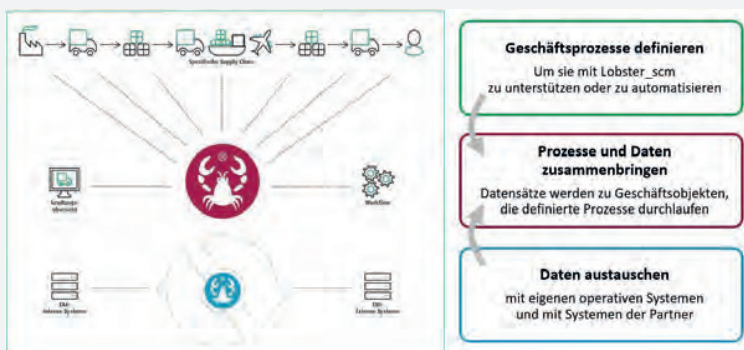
Spezifische Supply Chain

Sendungs-übersicht

Workflow

EAI-Interne Systeme

EDI-Externe Systeme

Geschäftsprozesse definieren
Um sie mit Lobster_scm zu unterstützen oder zu automatisieren

Prozesse und Daten zusammenbringen
Datensätze werden zu Geschäftsobjekten, die definierte Prozesse durchlaufen

Daten austauschen
mit eigenen operativen Systemen und mit Systemen der Partner